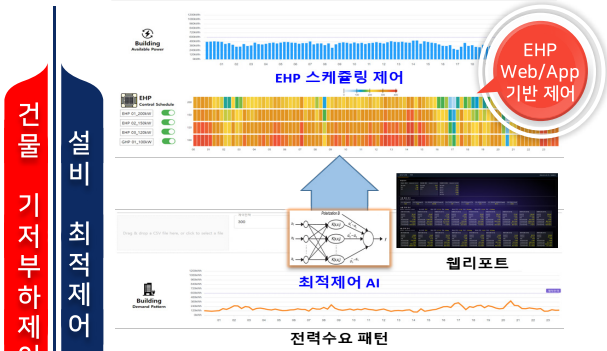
건물 기저부하제어

설비 최적제어

Building
Available Power

EHP 스케쥴링 제어

EHP
Web/App
기반 제어

EHP
Control Schedule

EHP 01_200kW
EHP 02_150kW
EHP 03_120kW
GHP 01_100kW

최적제어 AI

웹리포트

Building
Demand Pattern

전력수요 패턴